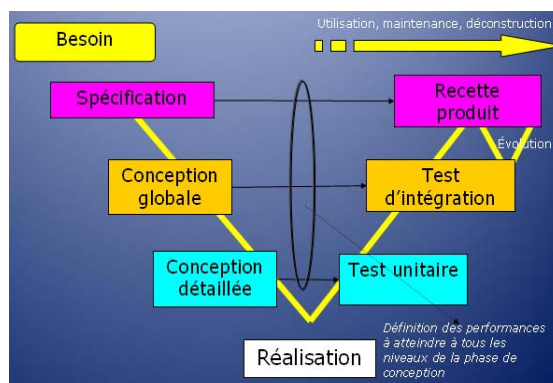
Besoin

Utilisation, maintenance, déconstruction

Spécification

Recette produit

Évolution

Conception globale

Test d'intégration

Conception détaillée

Test unitaire

Définition des performances à atteindre à tous les niveaux de la phase de conception

Réalisation